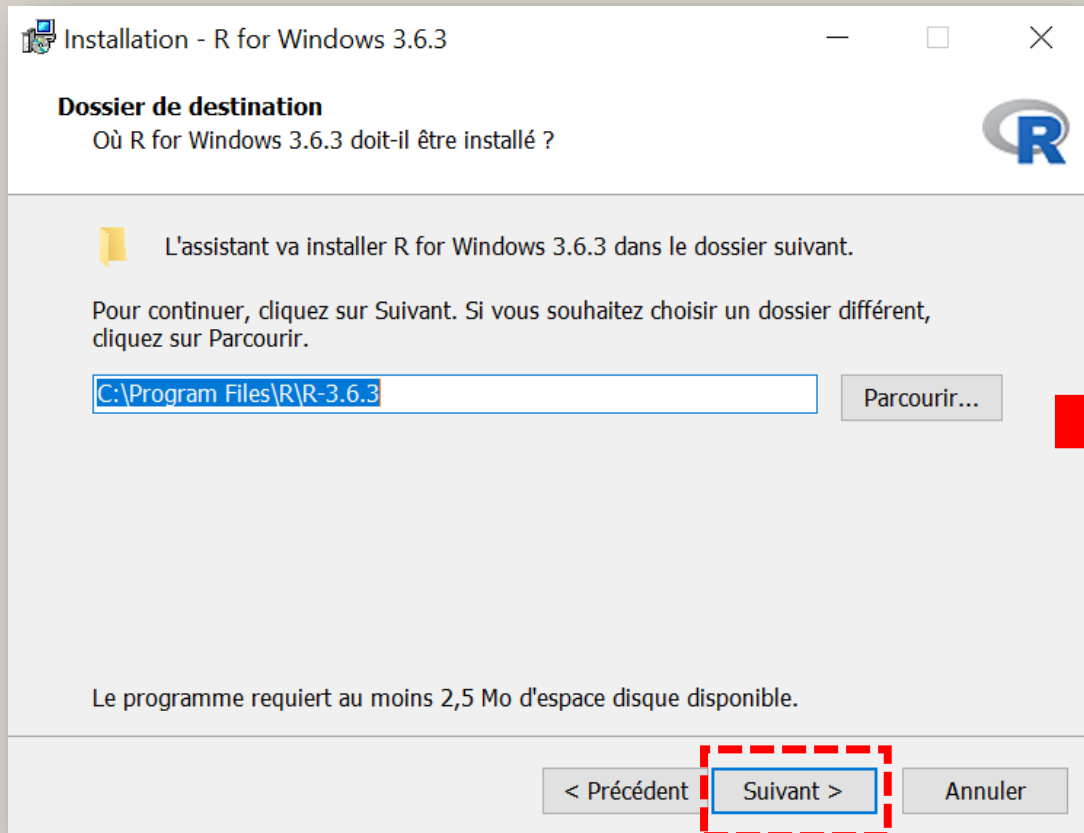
Installation - R for Windows 3.6.3

Dossier de destination
Où R for Windows 3.6.3 doit-il être installé ?

R

L'assistant va installer R for Windows 3.6.3 dans le dossier suivant.

Pour continuer, cliquez sur Suivant. Si vous souhaitez choisir un dossier différent, cliquez sur Parcourir.

C:\Program Files\R\R-3.6.3

Parcourir...

Le programme requiert au moins 2,5 Mo d'espace disque disponible.

< Précédent

Suivant >

Annuler